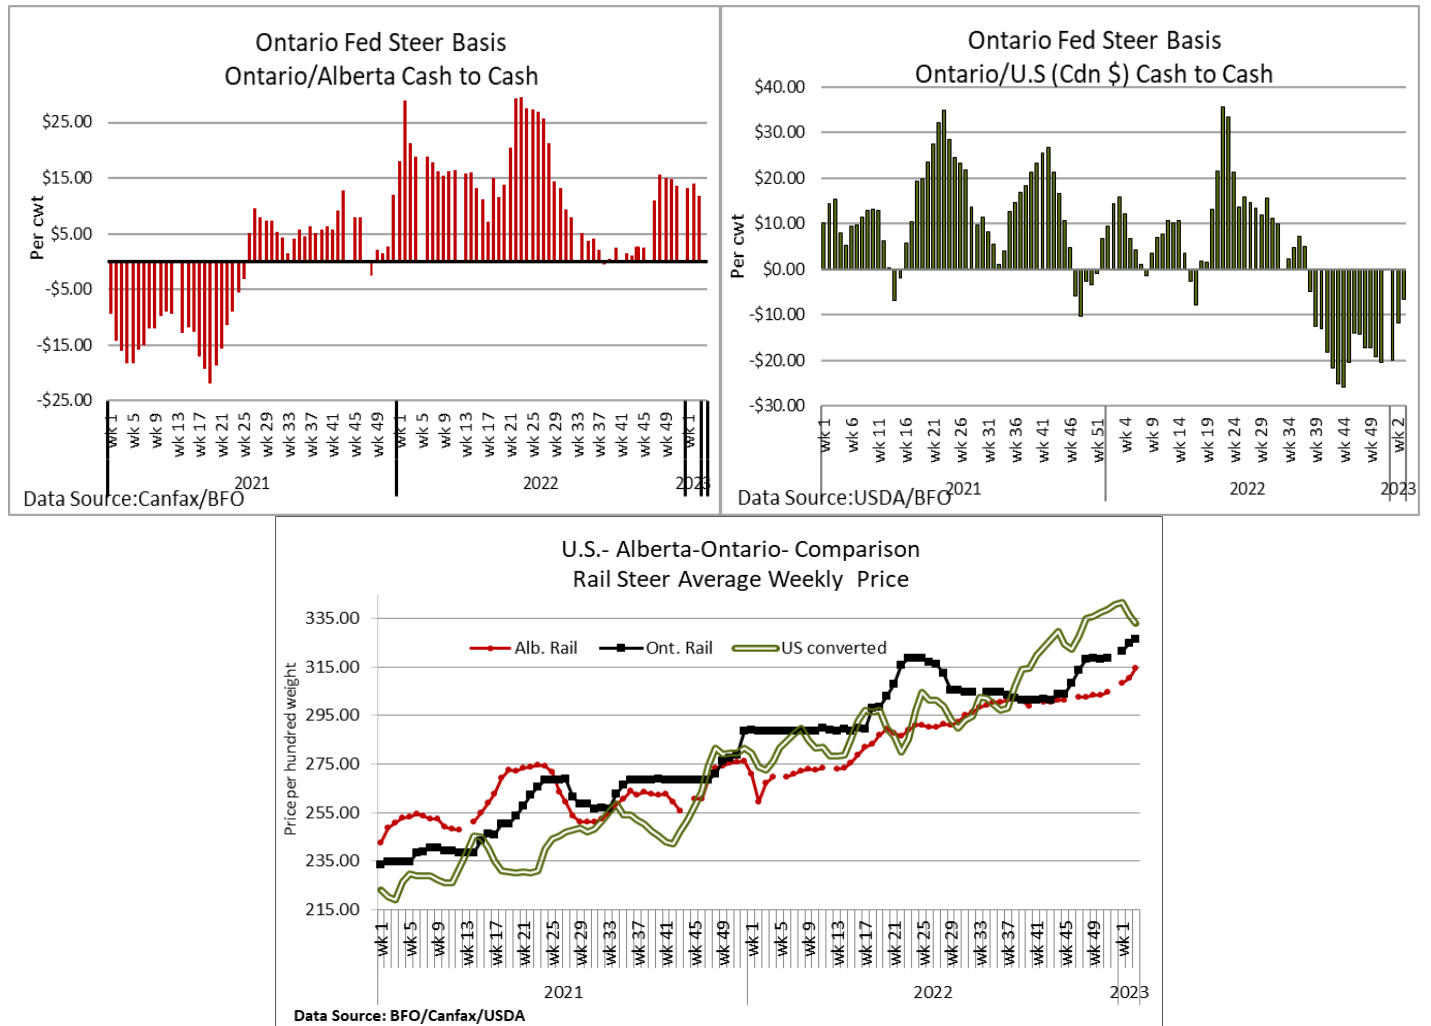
Ontario Fed Steer Basis
Ontario/Alberta Cash to Cash

Per cwt

$25.00
$15.00
$5.00
-$5.00
-$15.00
-$25.00

wk 1
wk 5
wk 9
wk 13
wk 17
wk 21
wk 25
wk 29
wk 33
wk 37
wk 41
wk 45
wk 49
wk 1
wk 5
wk 9
wk 13
wk 17
wk 21
wk 25
wk 29
wk 33
wk 37
wk 41
wk 45
wk 49
wk 1

2021
2022
2023

Data Source:Canfax/BFO

Ontario Fed Steer Basis
Ontario/U.S (Cdn $) Cash to Cash

Per cwt

$40.00
$30.00
$20.00
$10.00
$0.00
-$10.00
-$20.00
-$30.00

wk 1
wk 6
wk 11
wk 16
wk 21
wk 26
wk 31
wk 36
wk 41
wk 46
wk 51
wk 4
wk 9
wk 14
wk 19
wk 24
wk 29
wk 34
wk 39
wk 44
wk 49
wk 2

2021
2022
2023

Data Source:USDA/BFO

U.S.- Alberta-Ontario- Comparison
Rail Steer Average Weekly Price

Alb. Rail
Ont. Rail
US converted

Price per hundred weight

335.00
315.00
295.00
275.00
255.00
235.00
215.00

wk 1
wk 5
wk 9
wk 13
wk 17
wk 21
wk 25
wk 29
wk 33
wk 37
wk 41
wk 45
wk 49
wk 1
wk 5
wk 9
wk 13
wk 17
wk 21
wk 25
wk 29
wk 33
wk 37
wk 41
wk 45
wk 49
wk 1

2021
2022
2023

Data Source: BFO/Canfax/USDA